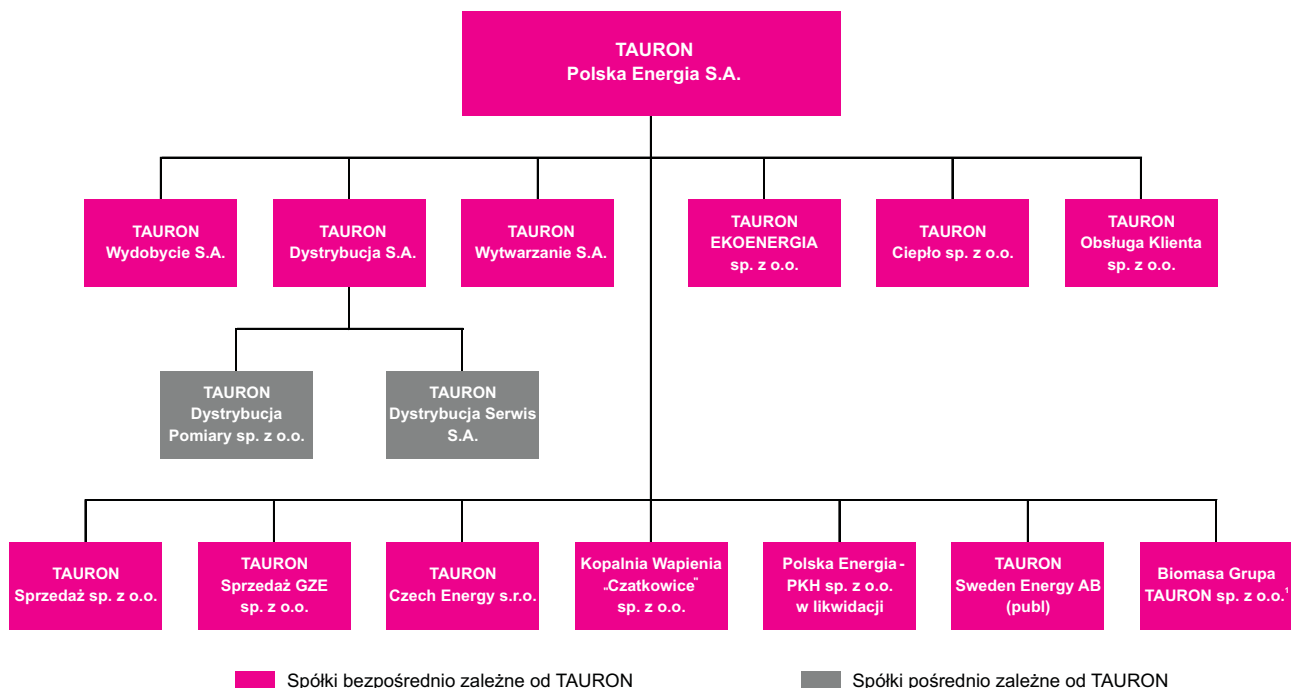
TAURON
Polska Energia S.A.

TAURON
Wydobycie S.A.

TAURON
Dystrybucja S.A.

TAURON
Wytwarzanie S.A.

TAURON
EKOENERGIA
sp. z o.o.

TAURON
Ciepło sp. z o.o.

TAURON
Obsługa Klienta
sp. z o.o.

TAURON
Dystrybucja
Pomiary sp. z o.o.

TAURON
Dystrybucja Serwis
S.A.

TAURON
Sprzedaż sp. z o.o.

TAURON
Sprzedaż GZE
sp. z o.o.

TAURON
Czech Energy s.r.o.

Kopalnia Wapienia
„Czatkowice"
sp. z o.o.

Polska Energia -
PKH sp. z o.o.
w likwidacji

TAURON
Sweden Energy AB
(publ)

Biomasa Grupa
TAURON sp. z o.o.$^1$

Spółki bezpośrednio zależne od TAURON

Spółki pośrednio zależne od TAURON